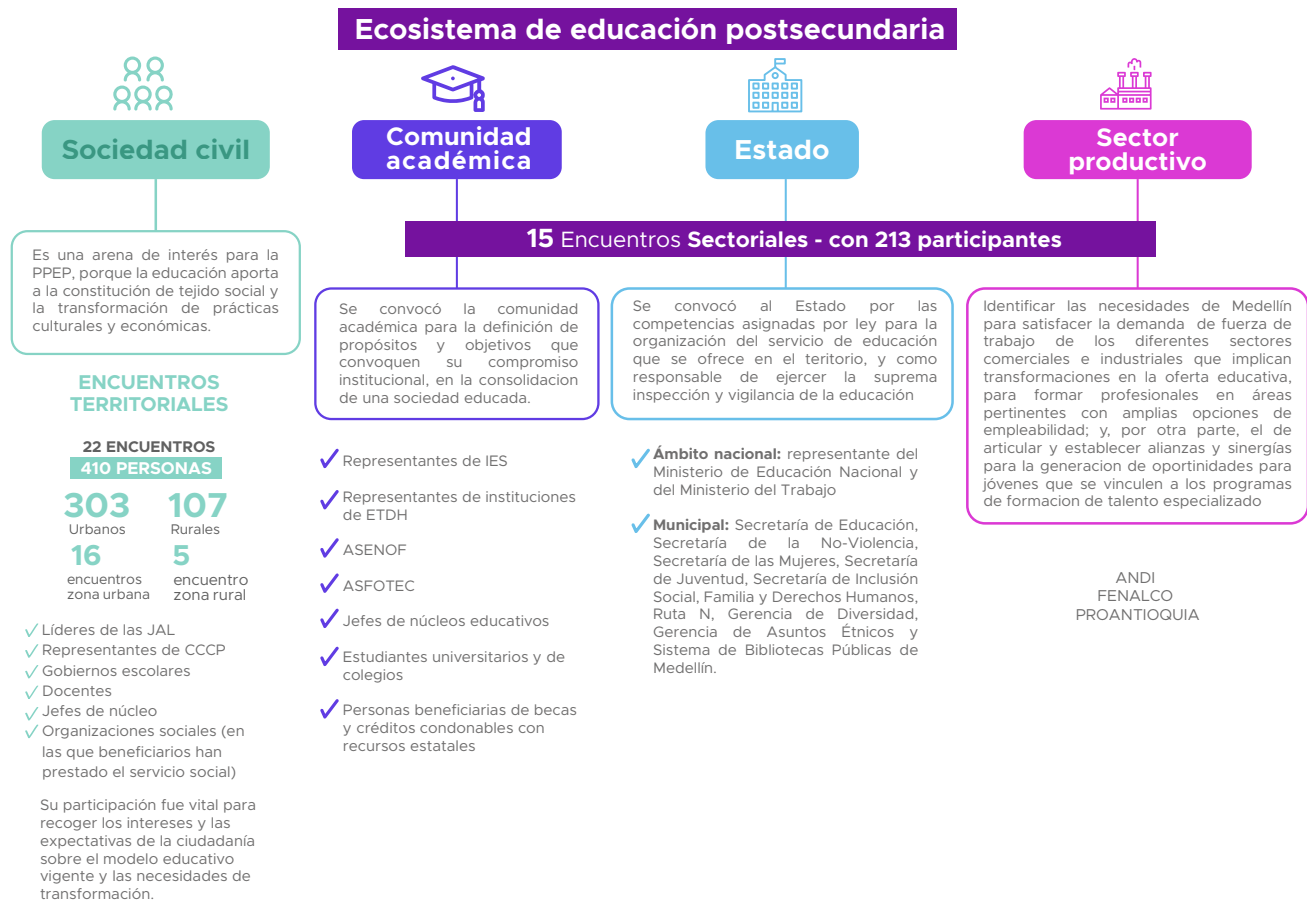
Ecosistema de educación postsecundaria

Sociedad civil

Comunidad académica

Estado

Sector productivo

15 Encuentros Sectoriales - con 213 participantes

Es una arena de interés para la PPEP, porque la educación aporta a la constitución de tejido social y la transformación de prácticas culturales y económicas.

ENCUENTROS TERRITORIALES

22 ENCUENTROS
410 PERSONAS

303
Urbanos

107
Rurales

16
encuentros zona urbana

5
encuentro zona rural

✓ Líderes de las JAL
✓ Representantes de CCCP
✓ Gobiernos escolares
✓ Docentes
✓ Jefes de núcleo
✓ Organizaciones sociales (en las que beneficiarios han prestado el servicio social)

Su participación fue vital para recoger los intereses y las expectativas de la ciudadanía sobre el modelo educativo vigente y las necesidades de transformación.

Se convocó la comunidad académica para la definición de propósitos y objetivos que convoquen su compromiso institucional, en la consolidacion de una sociedad educada.

✓ Representantes de IES
✓ Representantes de instituciones de ETDH
✓ ASENOF
✓ ASFOTEC
✓ Jefes de núcleos educativos
✓ Estudiantes universitarios y de colegios
✓ Personas beneficiarias de becas y créditos condonables con recursos estatales

Se convocó al Estado por las competencias asignadas por ley para la organización del servicio de educación que se ofrece en el territorio, y como responsable de ejercer la suprema inspección y vigilancia de la educación

✓ Ámbito nacional: representante del Ministerio de Educación Nacional y del Ministerio del Trabajo

✓ Municipal: Secretaría de Educación, Secretaría de la No-Violencia, Secretaría de las Mujeres, Secretaría de Juventud, Secretaría de Inclusión Social, Familia y Derechos Humanos, Ruta N, Gerencia de Diversidad, Gerencia de Asuntos Étnicos y Sistema de Bibliotecas Públicas de Medellín.

Identificar las necesidades de Medellín para satisfacer la demanda de fuerza de trabajo de los diferentes sectores comerciales e industriales que implican transformaciones en la oferta educativa, para formar profesionales en áreas pertinentes con amplias opciones de empleabilidad; y, por otra parte, el de articular y establecer alianzas y sinergías para la generacion de oportinidades para jóvenes que se vinculen a los programas de formacion de talento especializado

ANDI
FENALCO
PROANTIOQUIA